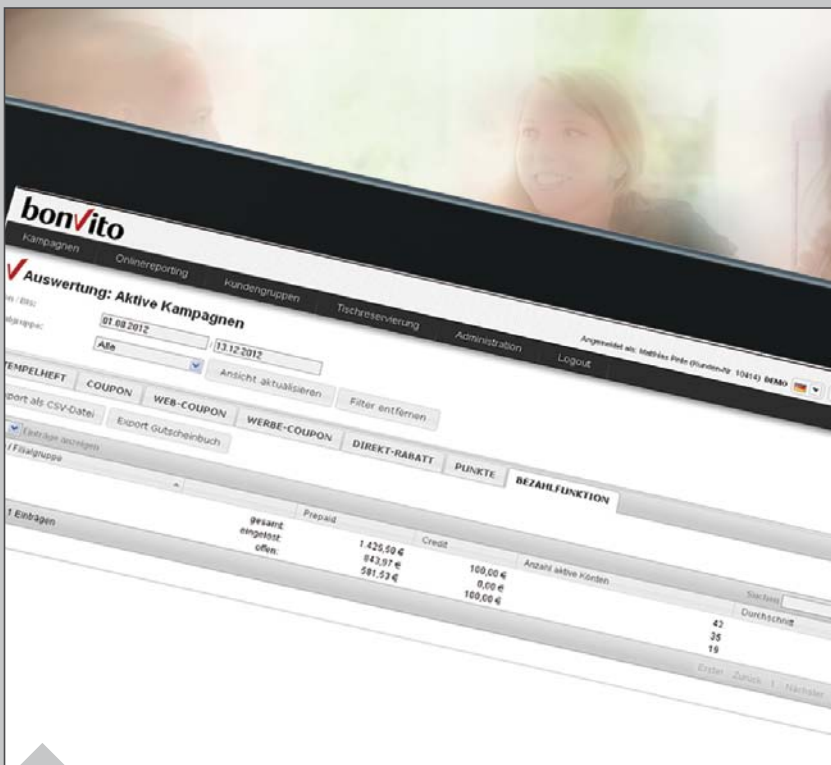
bonVito

Kampagnen Onlinereporting Kundengruppen Tischreservierung Administration Logout

Angemeldet als: Mathias Pröe (Kunden-Nr. 10414) DEMO

Auswertung: Aktive Kampagnen

n / Bis: 01.08.2012 13.12.2012

algruppe: Alle

Ansicht aktualisieren Filter entfernen

TEMPELHEFT COUPON WEB-COUPON WERBE-COUPON DIREKT-RABATT PUNKTE BEZAHLFUNKTION

port als CSV-Datei Export Gutscheinbuch

Einträge anzeigen

Suchen:

/ Filialgruppe

| | | Prepaid | Credit | Anzahl aktive Konten | Durchschnitt |
|---|---|---|---|---|---|
| 1 Einträgen | gesamt: | 1.425,50 € | 100,00 € | 42 | |
| | eingelöst: | 843,97 € | 0,00 € | 35 | |
| | offen: | 581,53 € | 100,00 € | 19 | |

Erster Zurück 1 Nächster